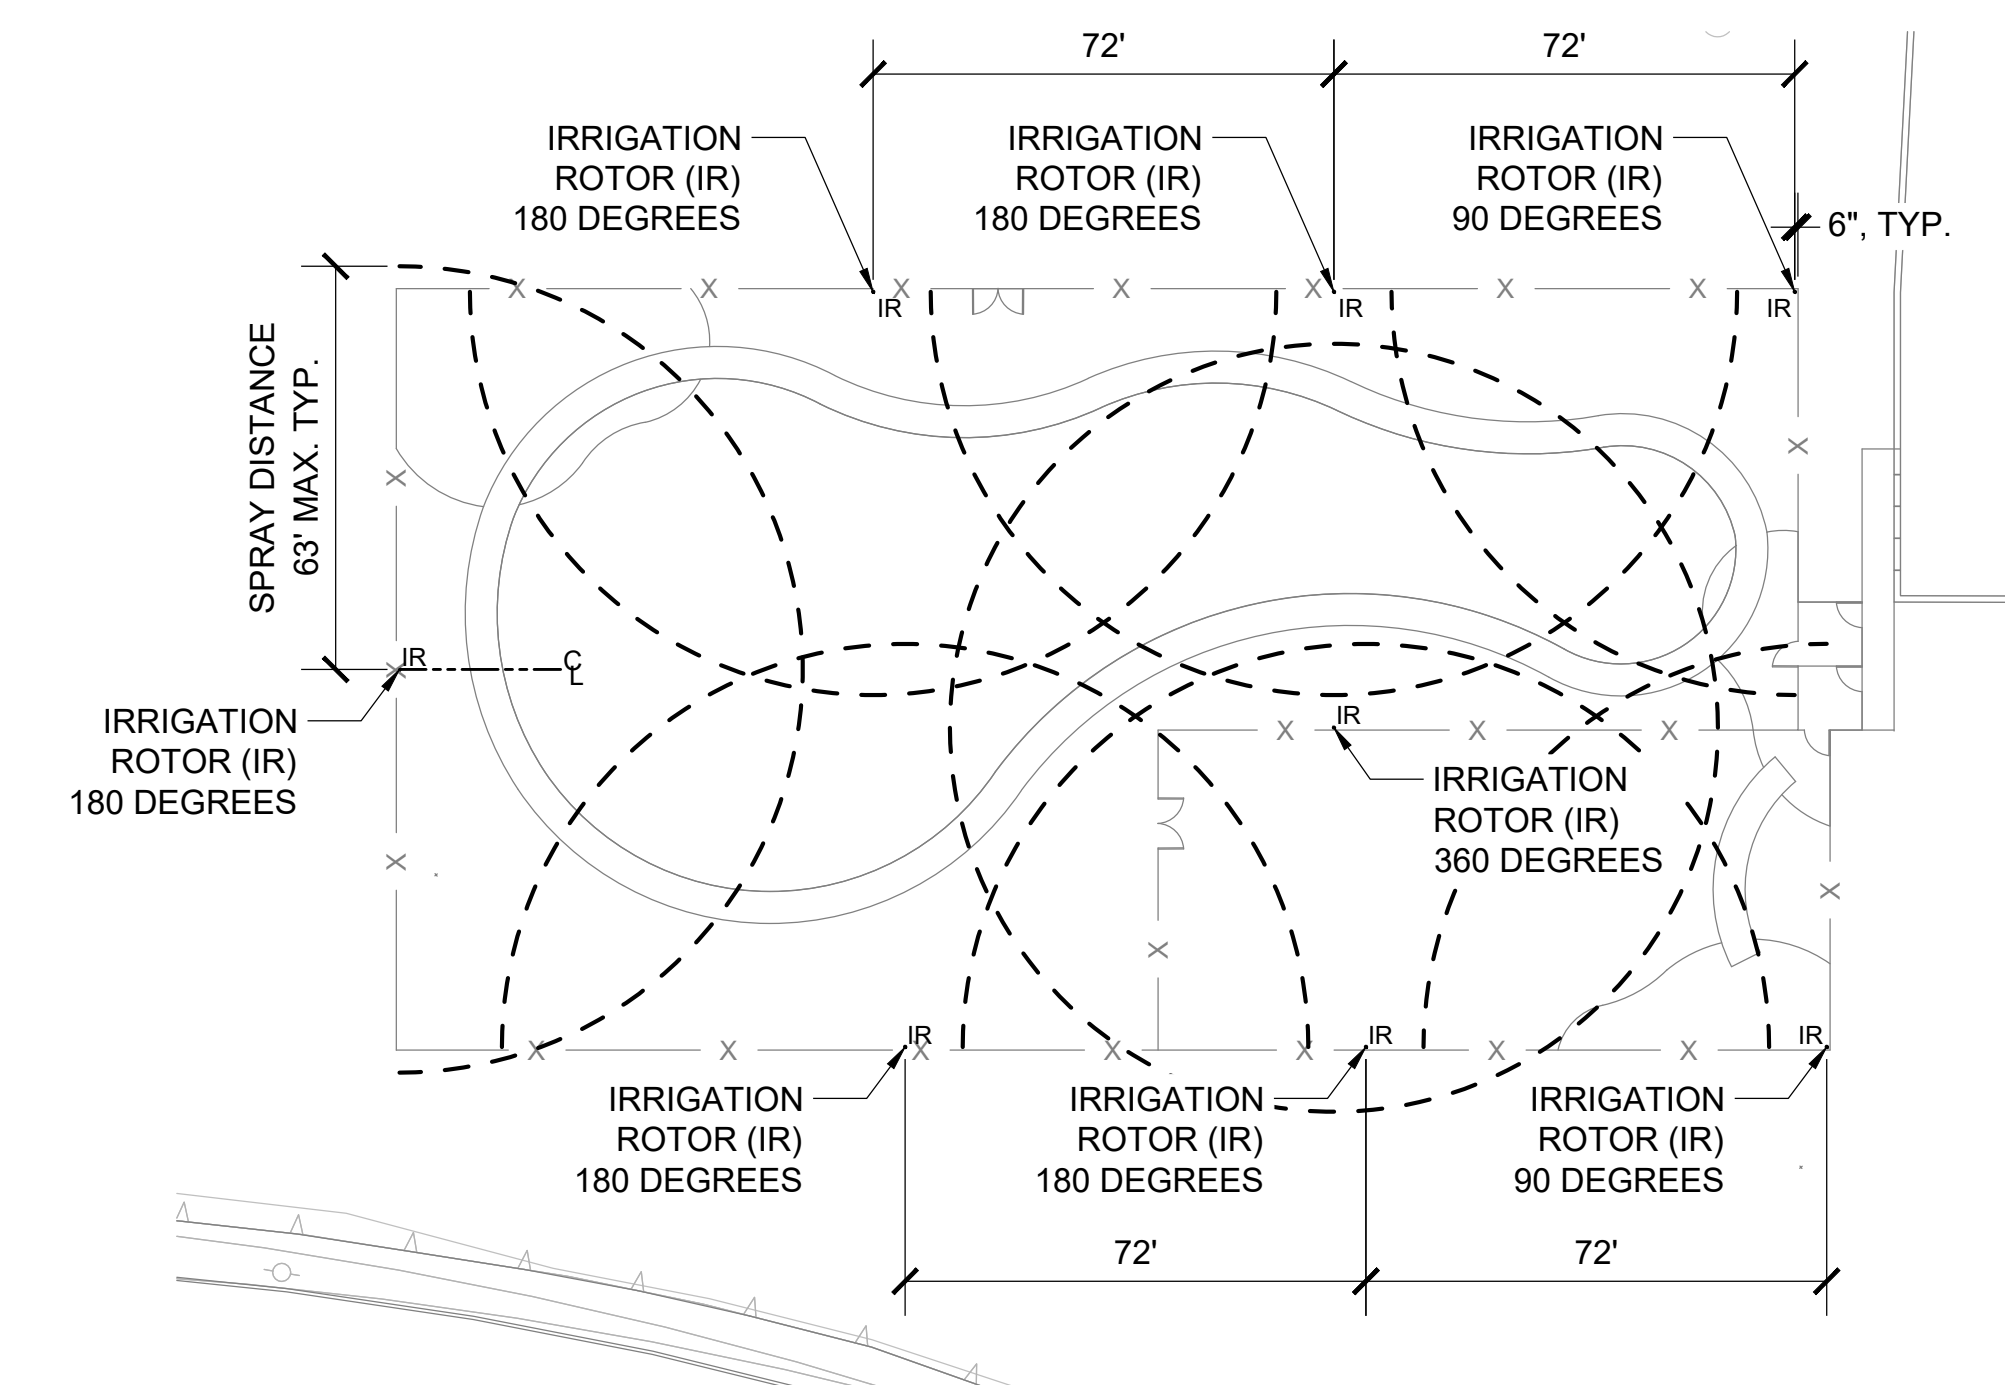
72'

72'

IRRIGATION ROTOR (IR) 180 DEGREES

IRRIGATION ROTOR (IR) 180 DEGREES

IRRIGATION ROTOR (IR) 90 DEGREES

6", TYP.

IR

IR

IR

SPRAY DISTANCE 63' MAX. TYP.

IR

CL

IRRIGATION ROTOR (IR) 180 DEGREES

IR

IRRIGATION ROTOR (IR) 360 DEGREES

IR

IR

IR

IRRIGATION ROTOR (IR) 180 DEGREES

IRRIGATION ROTOR (IR) 180 DEGREES

IRRIGATION ROTOR (IR) 90 DEGREES

72'

72'